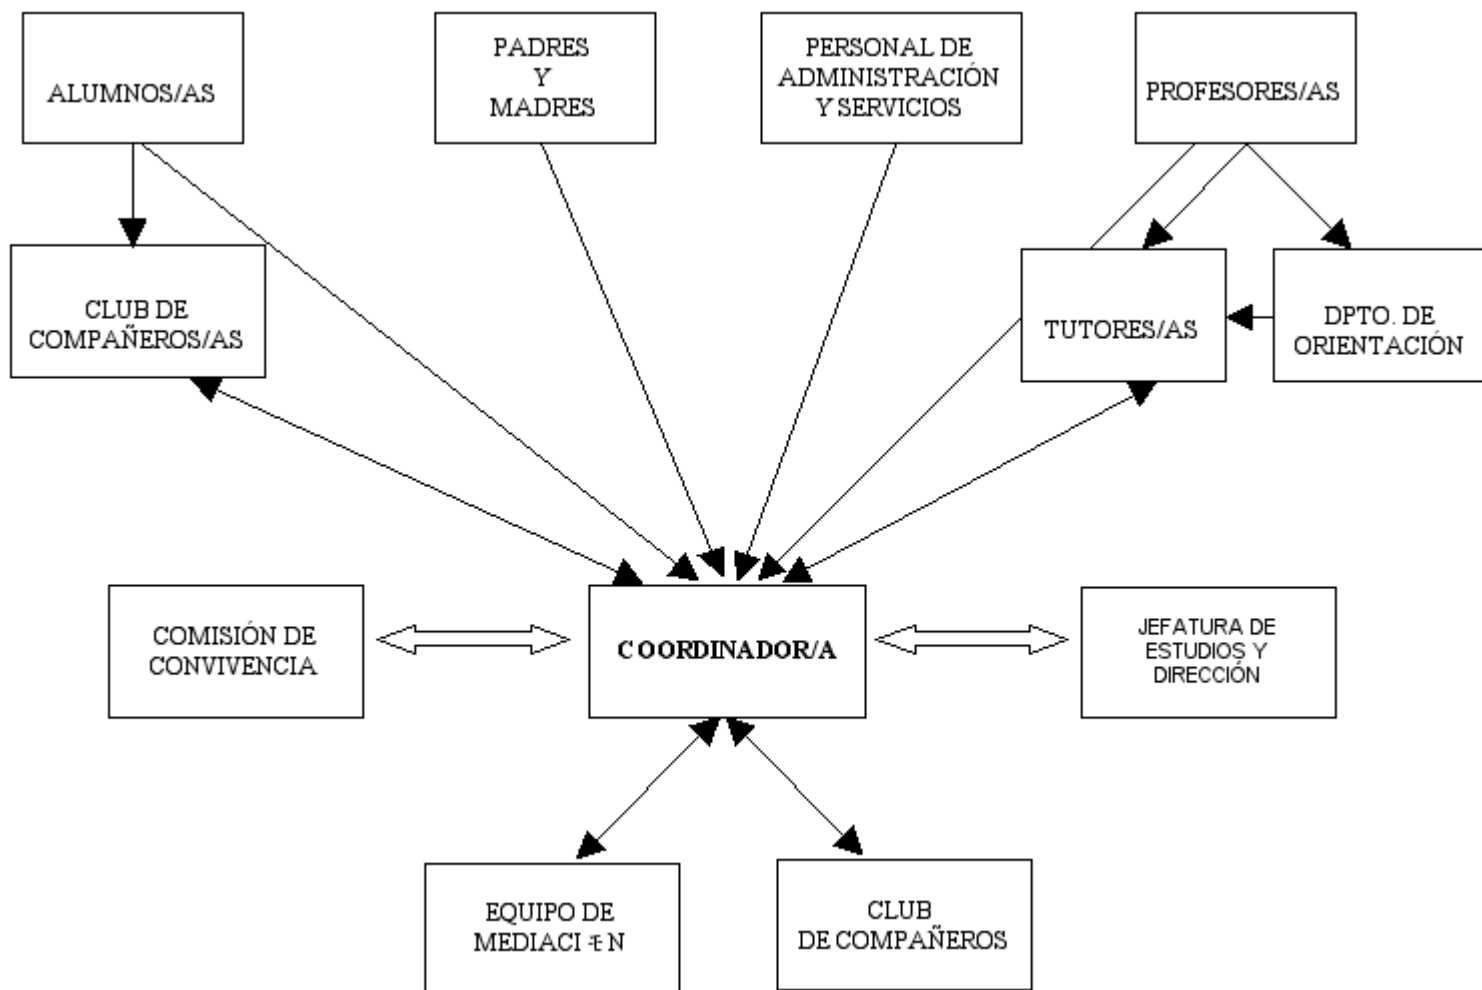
ALUMNOS/AS

PADRES
Y
MADRES

PERSONAL DE ADMINISTRACIÓN Y SERVICIOS

PROFESORES/AS

CLUB DE COMPAÑEROS/AS

TUTORES/AS

DPTO. DE ORIENTACIÓN

COMISIÓN DE CONVIVENCIA

COORDINADOR/A

JEFATURA DE ESTUDIOS Y DIRECCIÓN

EQUIPO DE MEDIACI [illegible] N

CLUB DE COMPAÑEROS